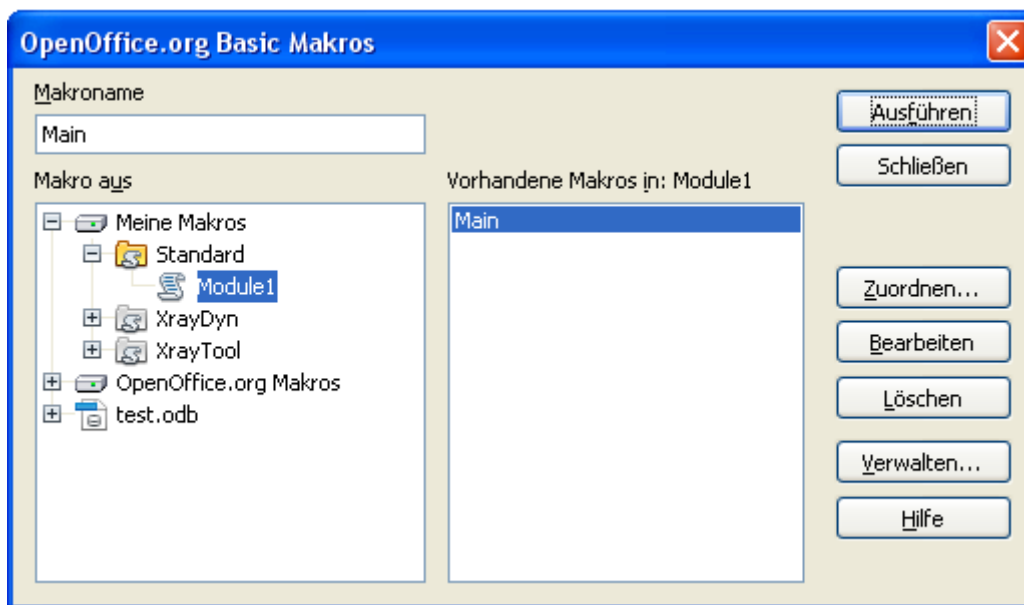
OpenOffice.org Basic Makros

Makroname

Main

Makro aus

Meine Makros
Standard
Module1
XrayDyn
XrayTool
OpenOffice.org Makros
test.odb

Vorhandene Makros in: Module1

Main

Ausführen
Schließen
Zuordnen...
Bearbeiten
Löschen
Verwalten...
Hilfe